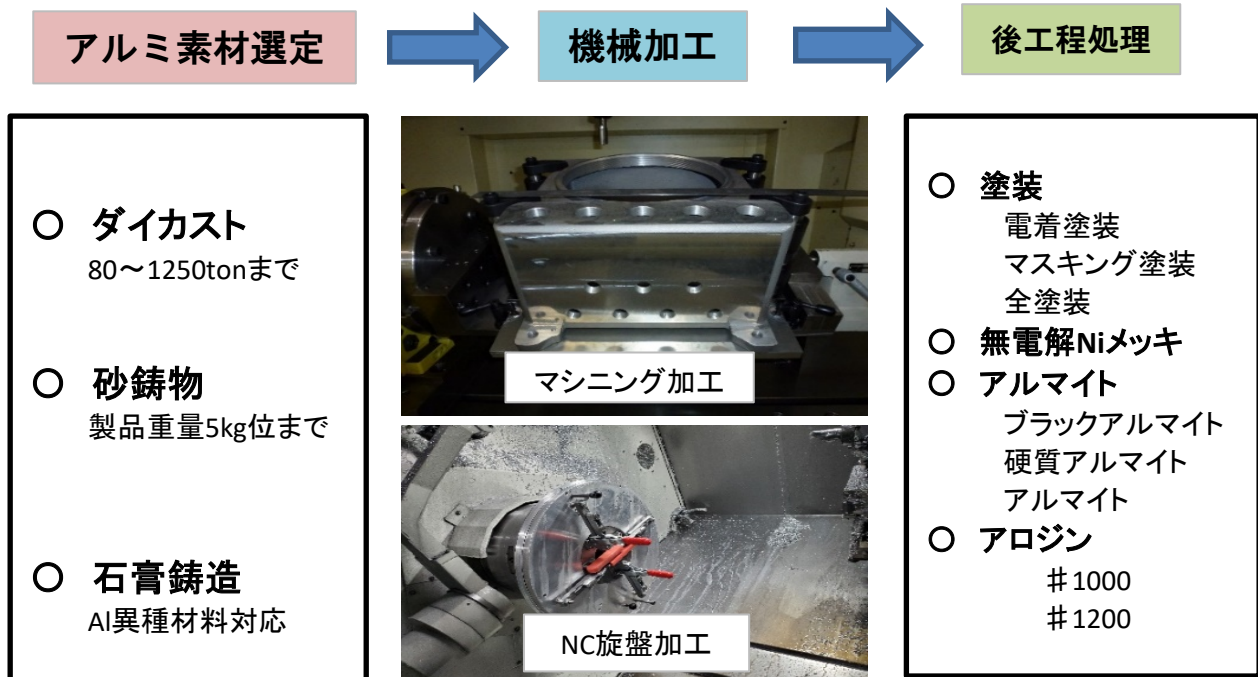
アルミ素材選定

機械加工

後工程処理

○ ダイカスト
80～1250tonまで

○ 砂鋳物
製品重量5kg位まで

○ 石膏鋳造
Al異種材料対応

マシニング加工

NC旋盤加工

○ 塗装
電着塗装
マスキング塗装
全塗装
○ 無電解Niメッキ
○ アルマイト
ブラックアルマイト
硬質アルマイト
アルマイト
○ アロジン
♯1000
♯1200